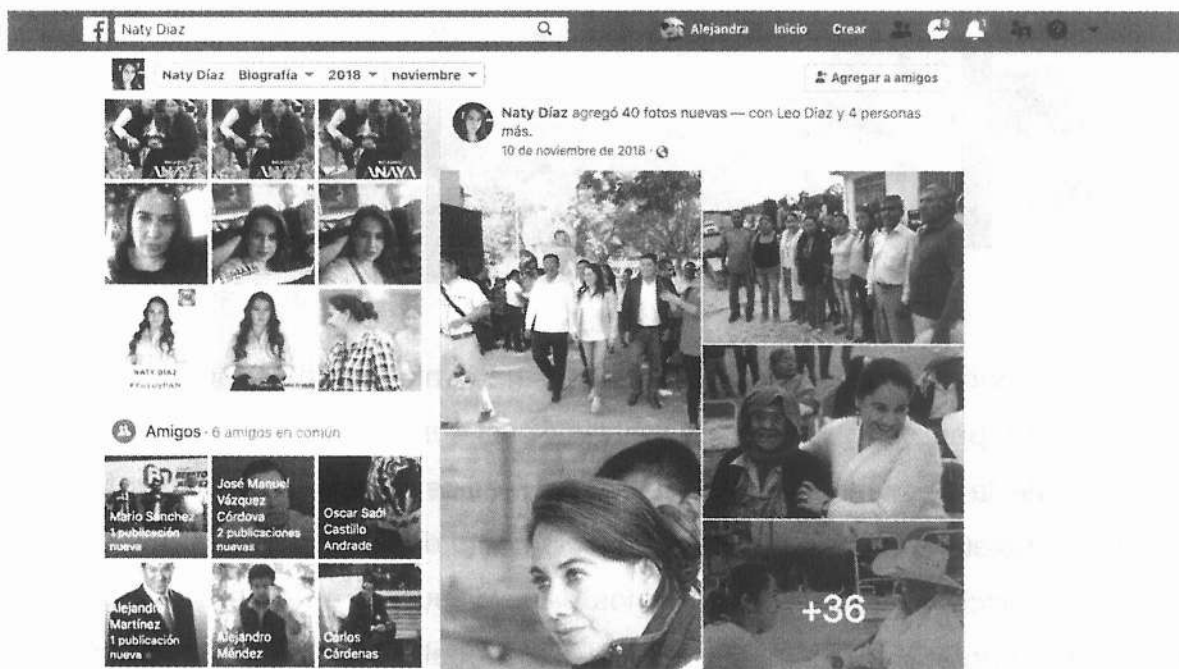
Naty Diaz

Alejandra Inicio Crear

Naty Díaz Biografía 2018 noviembre

Agregar a amigos

ANAYA ANAYA ANAYA

NATY DIAZ

Amigos · 6 amigos en común

Mario Sánchez 1 publicación nueva

José Manuel Vázquez Córdova 2 publicaciones nuevas

Oscar Saúl Castillo Andrade

Alejandro Martínez 1 publicación nueva

Alejandro Méndez

Carlos Cárdenas

Naty Díaz agregó 40 fotos nuevas — con Leo Díaz y 4 personas más.
10 de noviembre de 2018 ·

+36